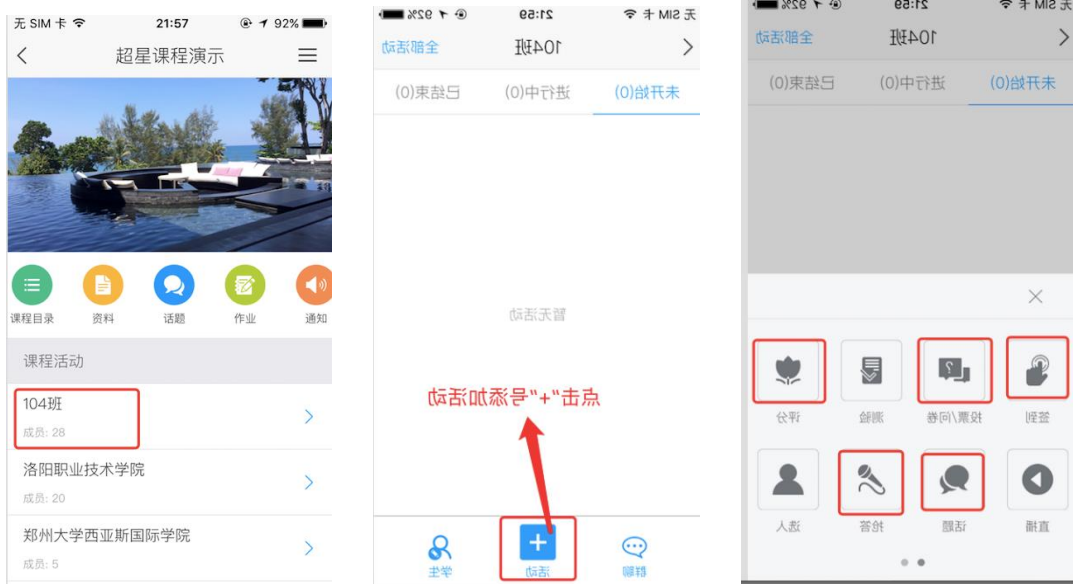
无 SIM 卡 21:57 92%
超星课程演示
课程目录
资料
话题
作业
通知
课程活动
104班
成员: 28
洛阳职业技术学院
成员: 20
郑州大学西亚斯国际学院
成员: 5

无 SIM 卡 21:59 92%
全部活动
104班
未开始(0)
进行中(0)
已结束(0)
暂无活动
点击"+"号添加活动
学生
活动
群聊

无 SIM 卡 21:59 92%
全部活动
104班
未开始(0)
进行中(0)
已结束(0)
签到
投票/问卷
测验
评分
直播
话题
抢答
选人